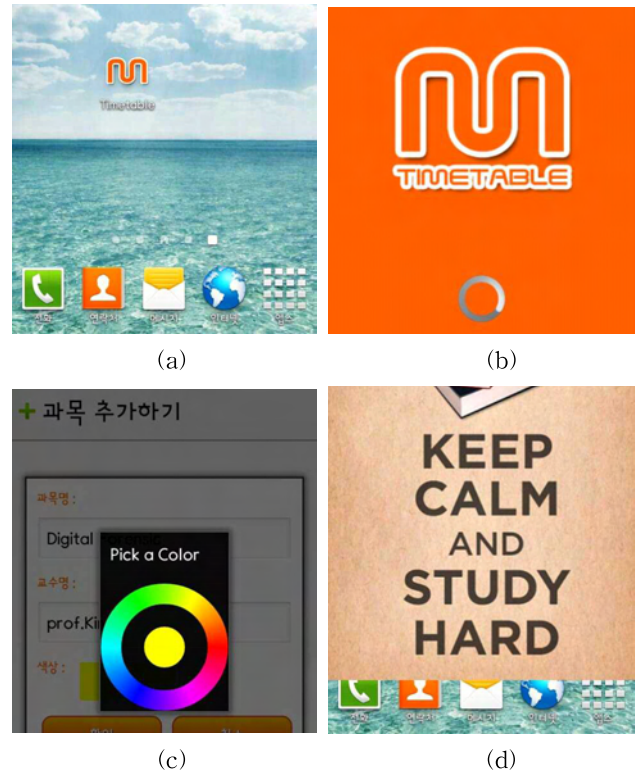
Timetable

전화 연락처 메시지 인터넷 앱스

TIMETABLE

(a)

(b)

+ 과목 추가하기

과목명 :

Digital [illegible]

교수명 :

prof.Ki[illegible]

색상 :

Pick a Color

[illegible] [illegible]

KEEP CALM AND STUDY HARD

전화 연락처 메시지 인터넷 앱스

(c)

(d)